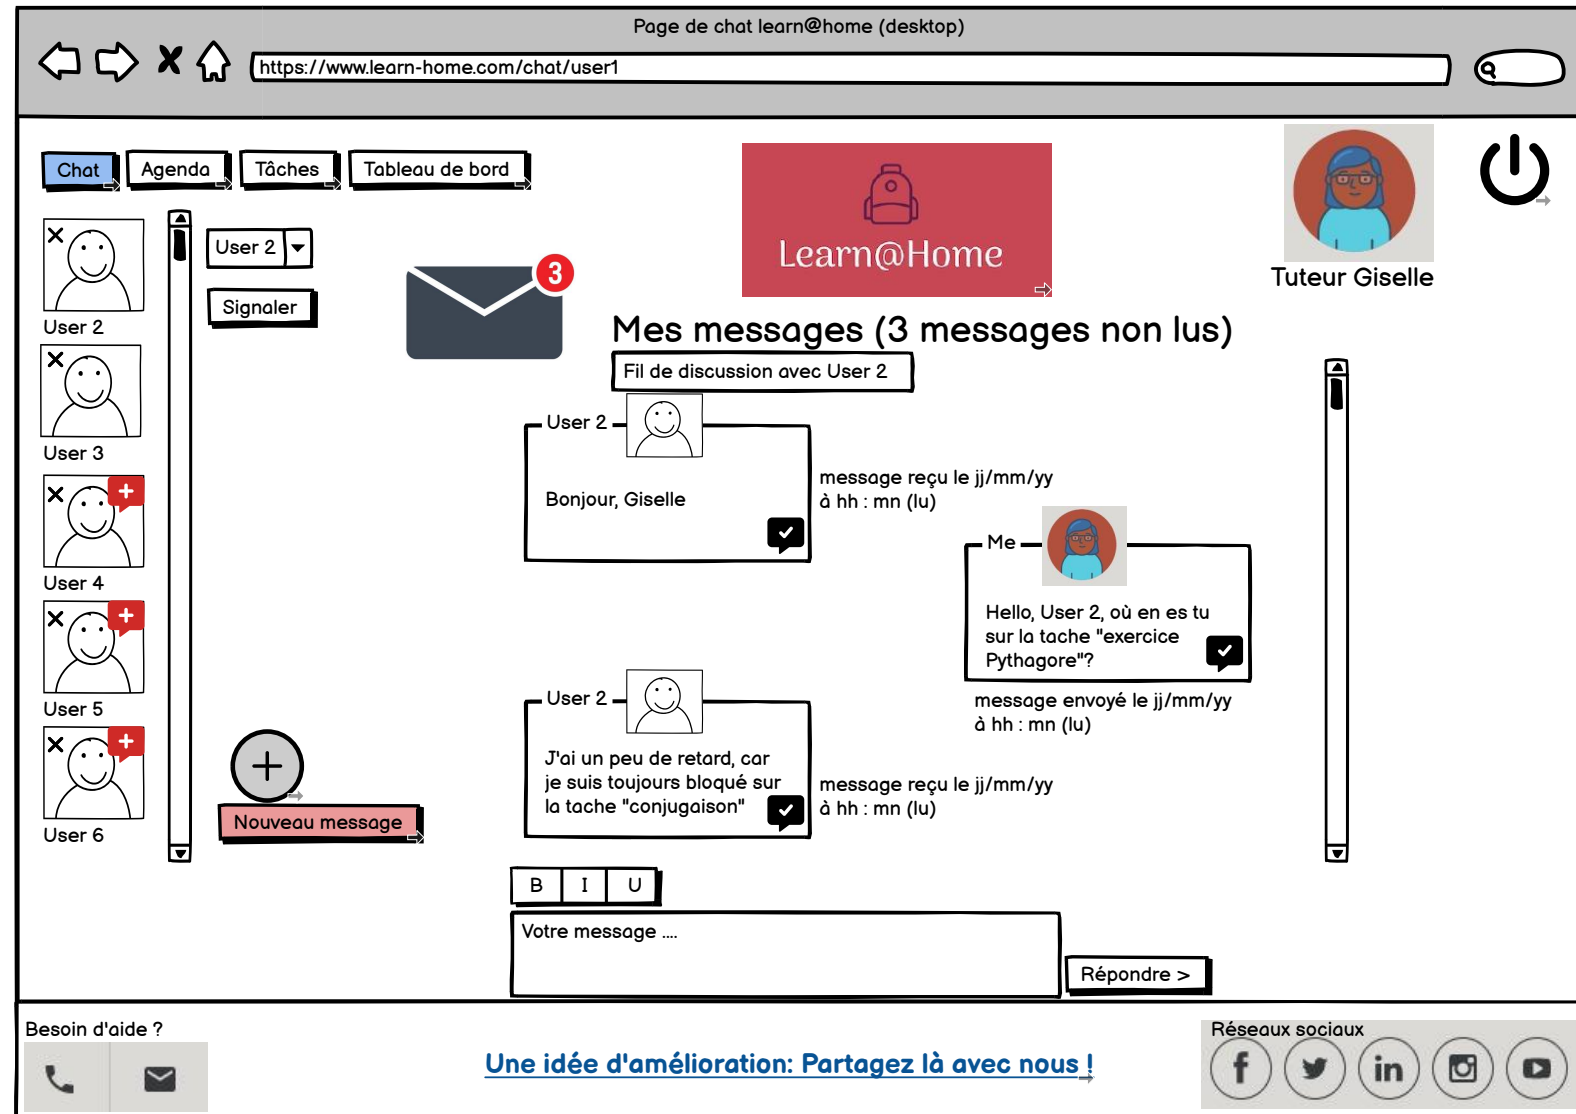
Page de chat learn@home (desktop)

https://www.learn-home.com/chat/user1

Chat
Agenda
Tâches
Tableau de bord

User 2
User 3
User 4
User 5
User 6

User 2
Signaler

3

Learn@Home

Tuteur Giselle

Mes messages (3 messages non lus)

Fil de discussion avec User 2

User 2
Bonjour, Giselle

message reçu le jj/mm/yy
à hh : mn (lu)

Me
Hello, User 2, où en es tu sur la tache "exercice Pythagore"?

message envoyé le jj/mm/yy
à hh : mn (lu)

User 2
J'ai un peu de retard, car je suis toujours bloqué sur la tache "conjugaison"

message reçu le jj/mm/yy
à hh : mn (lu)

Nouveau message

B I U

Votre message ....

Répondre >

Besoin d'aide ?

Une idée d'amélioration: Partagez là avec nous !

Réseaux sociaux